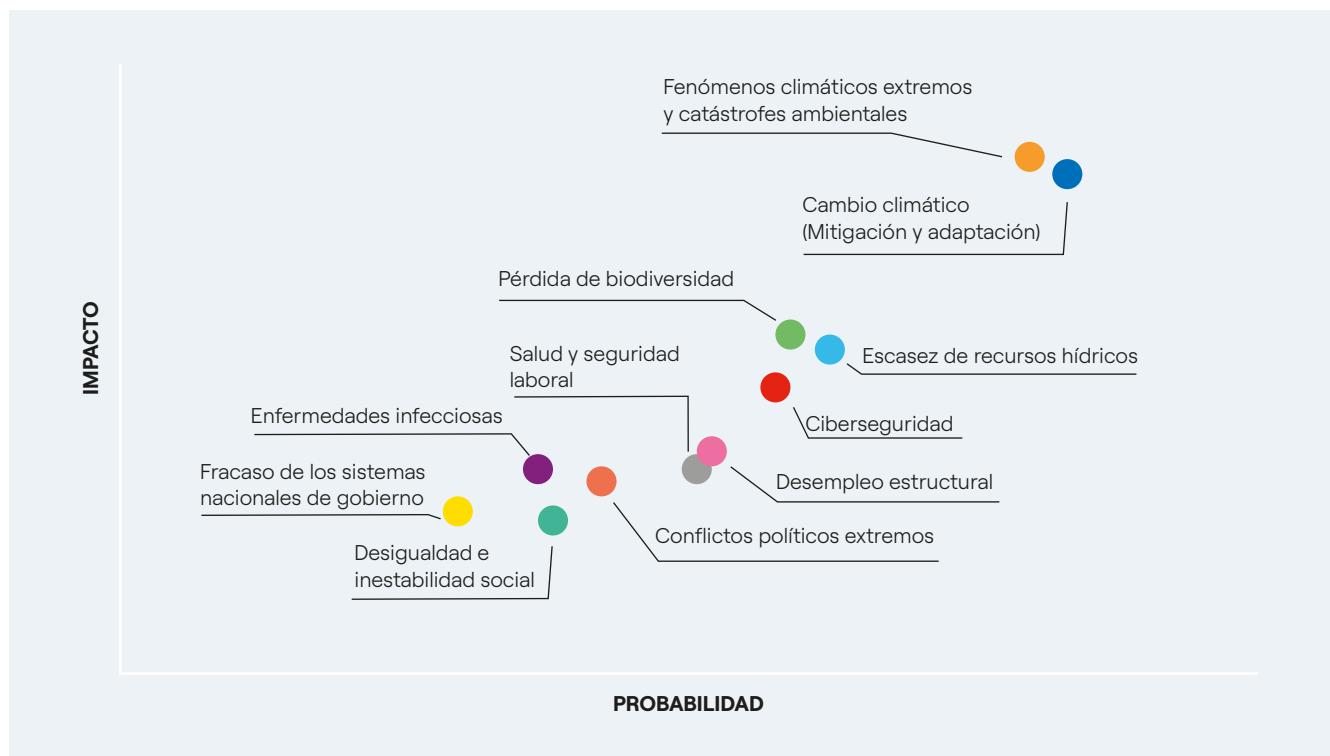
Fenómenos climáticos extremos y catástrofes ambientales

Cambio climático (Mitigación y adaptación)

Pérdida de biodiversidad

Escasez de recursos hídricos

Salud y seguridad laboral

Ciberseguridad

Enfermedades infecciosas

Fracaso de los sistemas nacionales de gobierno

Desempleo estructural

Conflictos políticos extremos

Desigualdad e inestabilidad social

IMPACTO

PROBABILIDAD